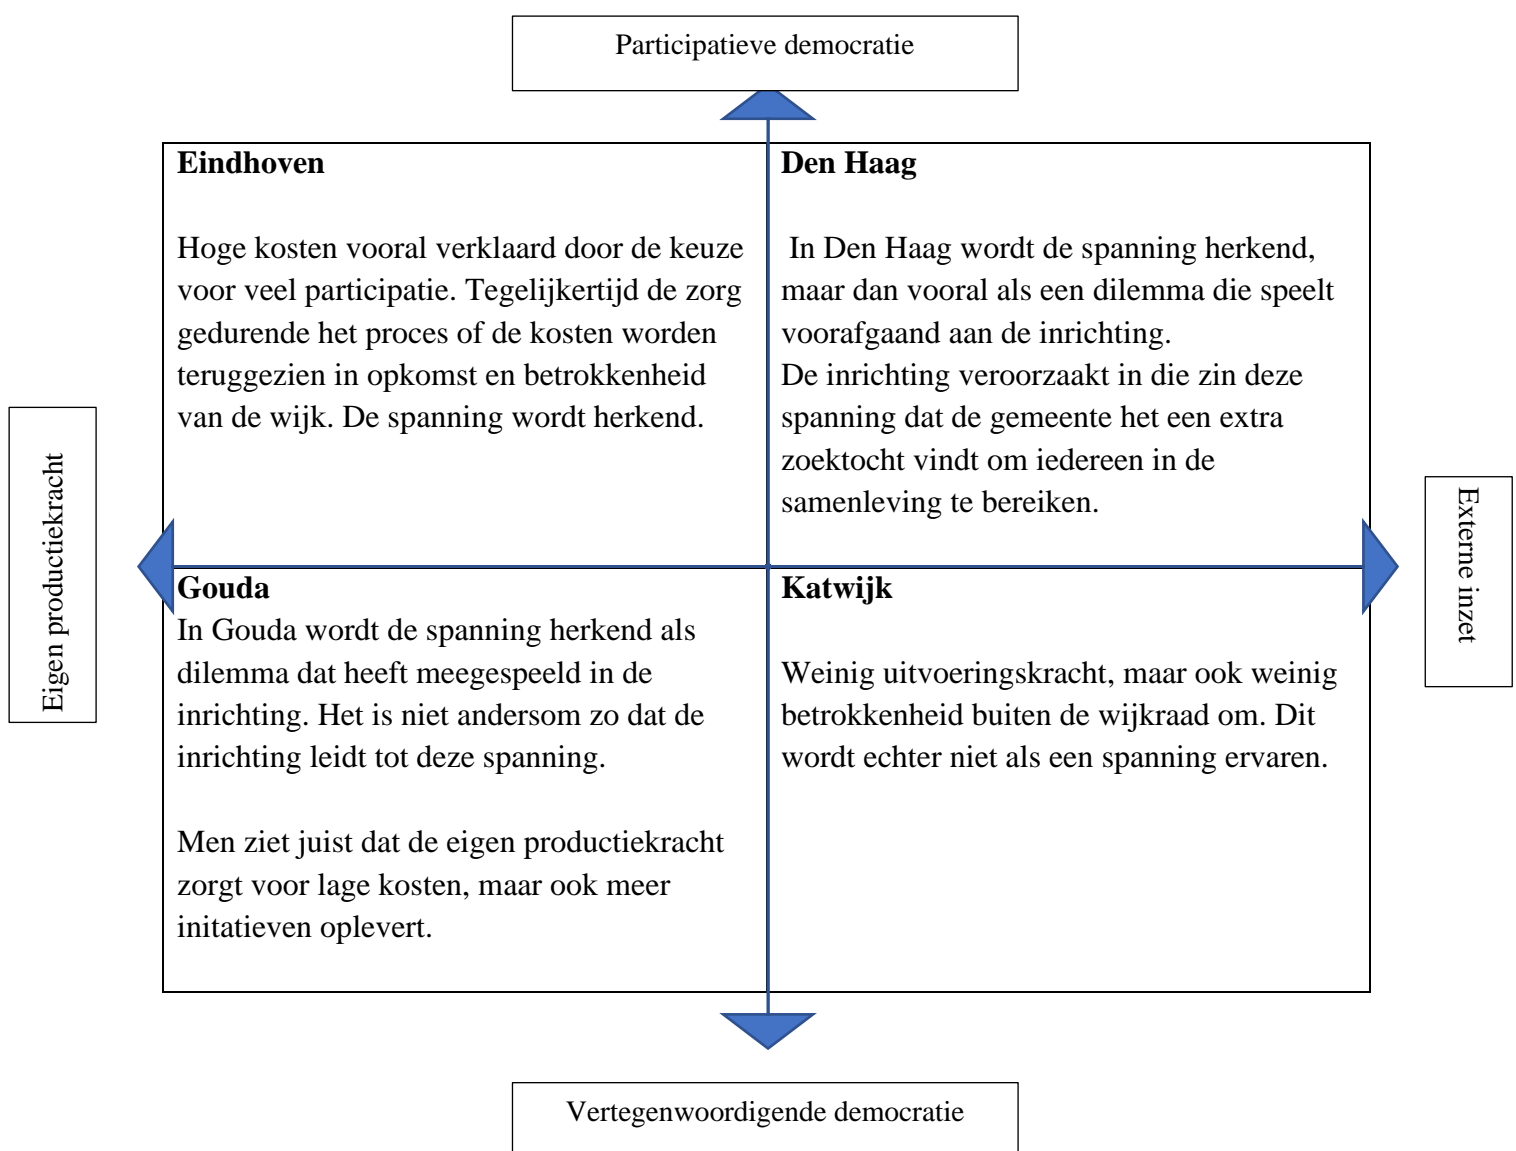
Participatieve democratie

Eindhoven

Hoge kosten vooral verklaard door de keuze voor veel participatie. Tegelijkertijd de zorg gedurende het proces of de kosten worden teruggezien in opkomst en betrokkenheid van de wijk. De spanning wordt herkend.

Den Haag

In Den Haag wordt de spanning herkend, maar dan vooral als een dilemma die speelt voorafgaand aan de inrichting.
De inrichting veroorzaakt in die zin deze spanning dat de gemeente het een extra zoektocht vindt om iedereen in de samenleving te bereiken.

Eigen productiekracht

Externe inzet

Gouda
In Gouda wordt de spanning herkend als dilemma dat heeft meegespeeld in de inrichting. Het is niet andersom zo dat de inrichting leidt tot deze spanning.

Men ziet juist dat de eigen productiekracht zorgt voor lage kosten, maar ook meer initatieven oplevert.

Katwijk

Weinig uitvoeringskracht, maar ook weinig betrokkenheid buiten de wijkraad om. Dit wordt echter niet als een spanning ervaren.

Vertegenwoordigende democratie